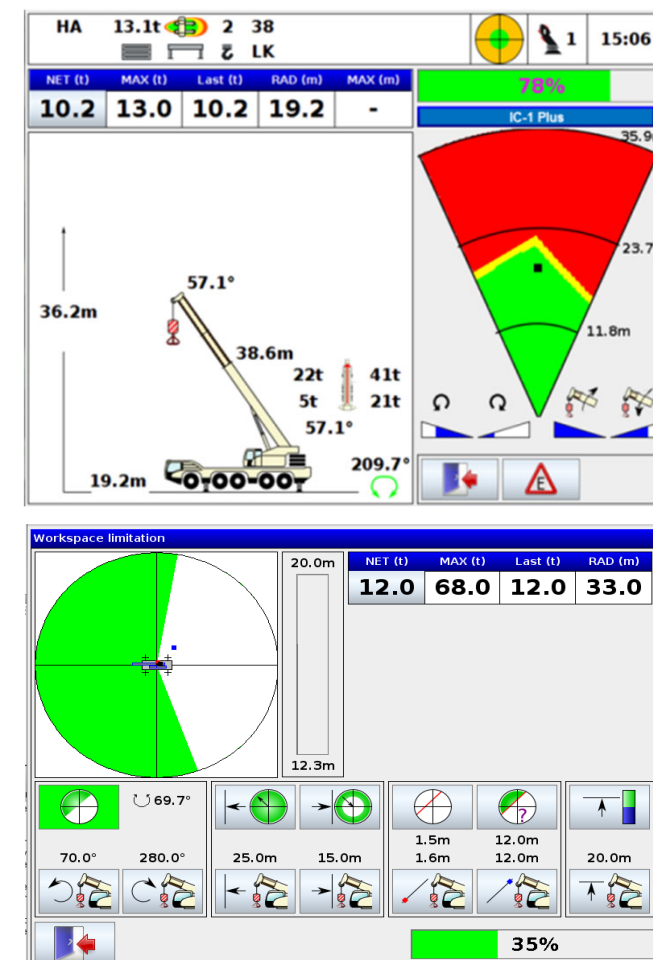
HA 13.1t 2 38
LK
1 15:06

| NET (t) | MAX (t) | Last (t) | RAD (m) | MAX (m) |
|---|---|---|---|---|
| 10.2 | 13.0 | 10.2 | 19.2 | - |

78%
IC-1 Plus
35.9
23.7
11.8m

36.2m
57.1°
38.6m
22t 41t
5t 21t
57.1°
19.2m
209.7°

E

Workspace limitation

20.0m
12.3m

| NET (t) | MAX (t) | Last (t) | RAD (m) |
|---|---|---|---|
| 12.0 | 68.0 | 12.0 | 33.0 |

69.7°
70.0° 280.0°
25.0m 15.0m
1.5m 12.0m
1.6m 12.0m
?
20.0m

35%